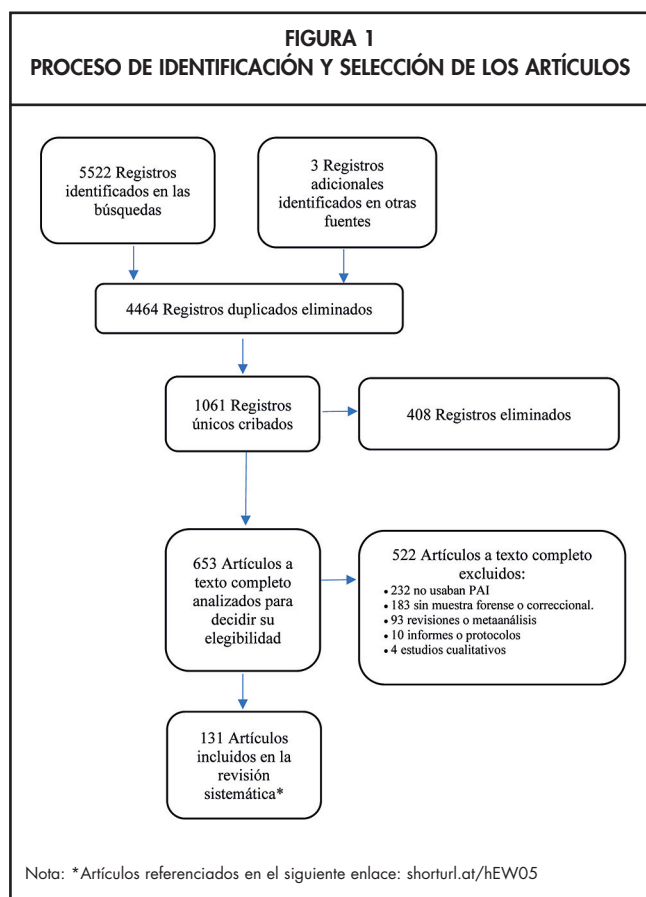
FIGURA 1
PROCESO DE IDENTIFICACIÓN Y SELECCIÓN DE LOS ARTÍCULOS

5522 Registros identificados en las búsquedas

3 Registros adicionales identificados en otras fuentes

4464 Registros duplicados eliminados

1061 Registros únicos cribados

408 Registros eliminados

653 Artículos a texto completo analizados para decidir su elegibilidad

522 Artículos a texto completo excluidos:
• 232 no usaban PAI
• 183 sin muestra forense o correccional.
• 93 revisiones o metaanálisis
• 10 informes o protocolos
• 4 estudios cualitativos

131 Artículos incluidos en la revisión sistemática*

Nota: *Artículos referenciados en el siguiente enlace: shorturl.at/hEW05